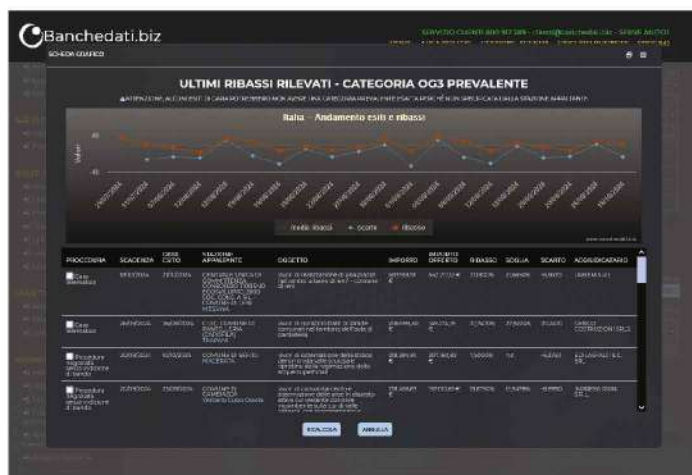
Banchedati.biz

SERVIZIO CLIENTI 800 917 389 - client@banchedati.biz - SERVE AIUTO?

SCHEDA GRAFICO

ULTIMI RIBASSI RILEVATI - CATEGORIA OG3 PREVALENTE

ATTENZIONE: ALCUNI ESITI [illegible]

Italia - Andamento esiti e ribassi

Valori

media ribassi · scarto · ribasso

| PROCEDURA | SCADENZA | DATA ESITO | STAZIONE APPALTANTE | OGGETTO | IMPORTO | IMPORTO OFFERTO | RIBASSO | SOGLIA | SCARTO | AGGIUDICATARIO |
|---|---|---|---|---|---|---|---|---|---|---|
| Gara telematica | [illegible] | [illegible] | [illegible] | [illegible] | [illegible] € | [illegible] € | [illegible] | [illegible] | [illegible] | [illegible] |
| Gara telematica | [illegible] | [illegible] | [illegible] | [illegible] | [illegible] € | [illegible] € | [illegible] | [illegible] | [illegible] | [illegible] COSTRUZIONI SRLS |
| Procedura negoziata senza indizione di bando | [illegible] | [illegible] | COMUNE DI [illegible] | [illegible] | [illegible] € | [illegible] € | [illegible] | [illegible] | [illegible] | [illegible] S.R.L. |
| Procedura negoziata senza indizione di bando | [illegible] | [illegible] | COMUNE DI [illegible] | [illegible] | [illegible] € | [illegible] € | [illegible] | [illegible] | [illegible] | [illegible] SRL |

STAMPA ANNULLA